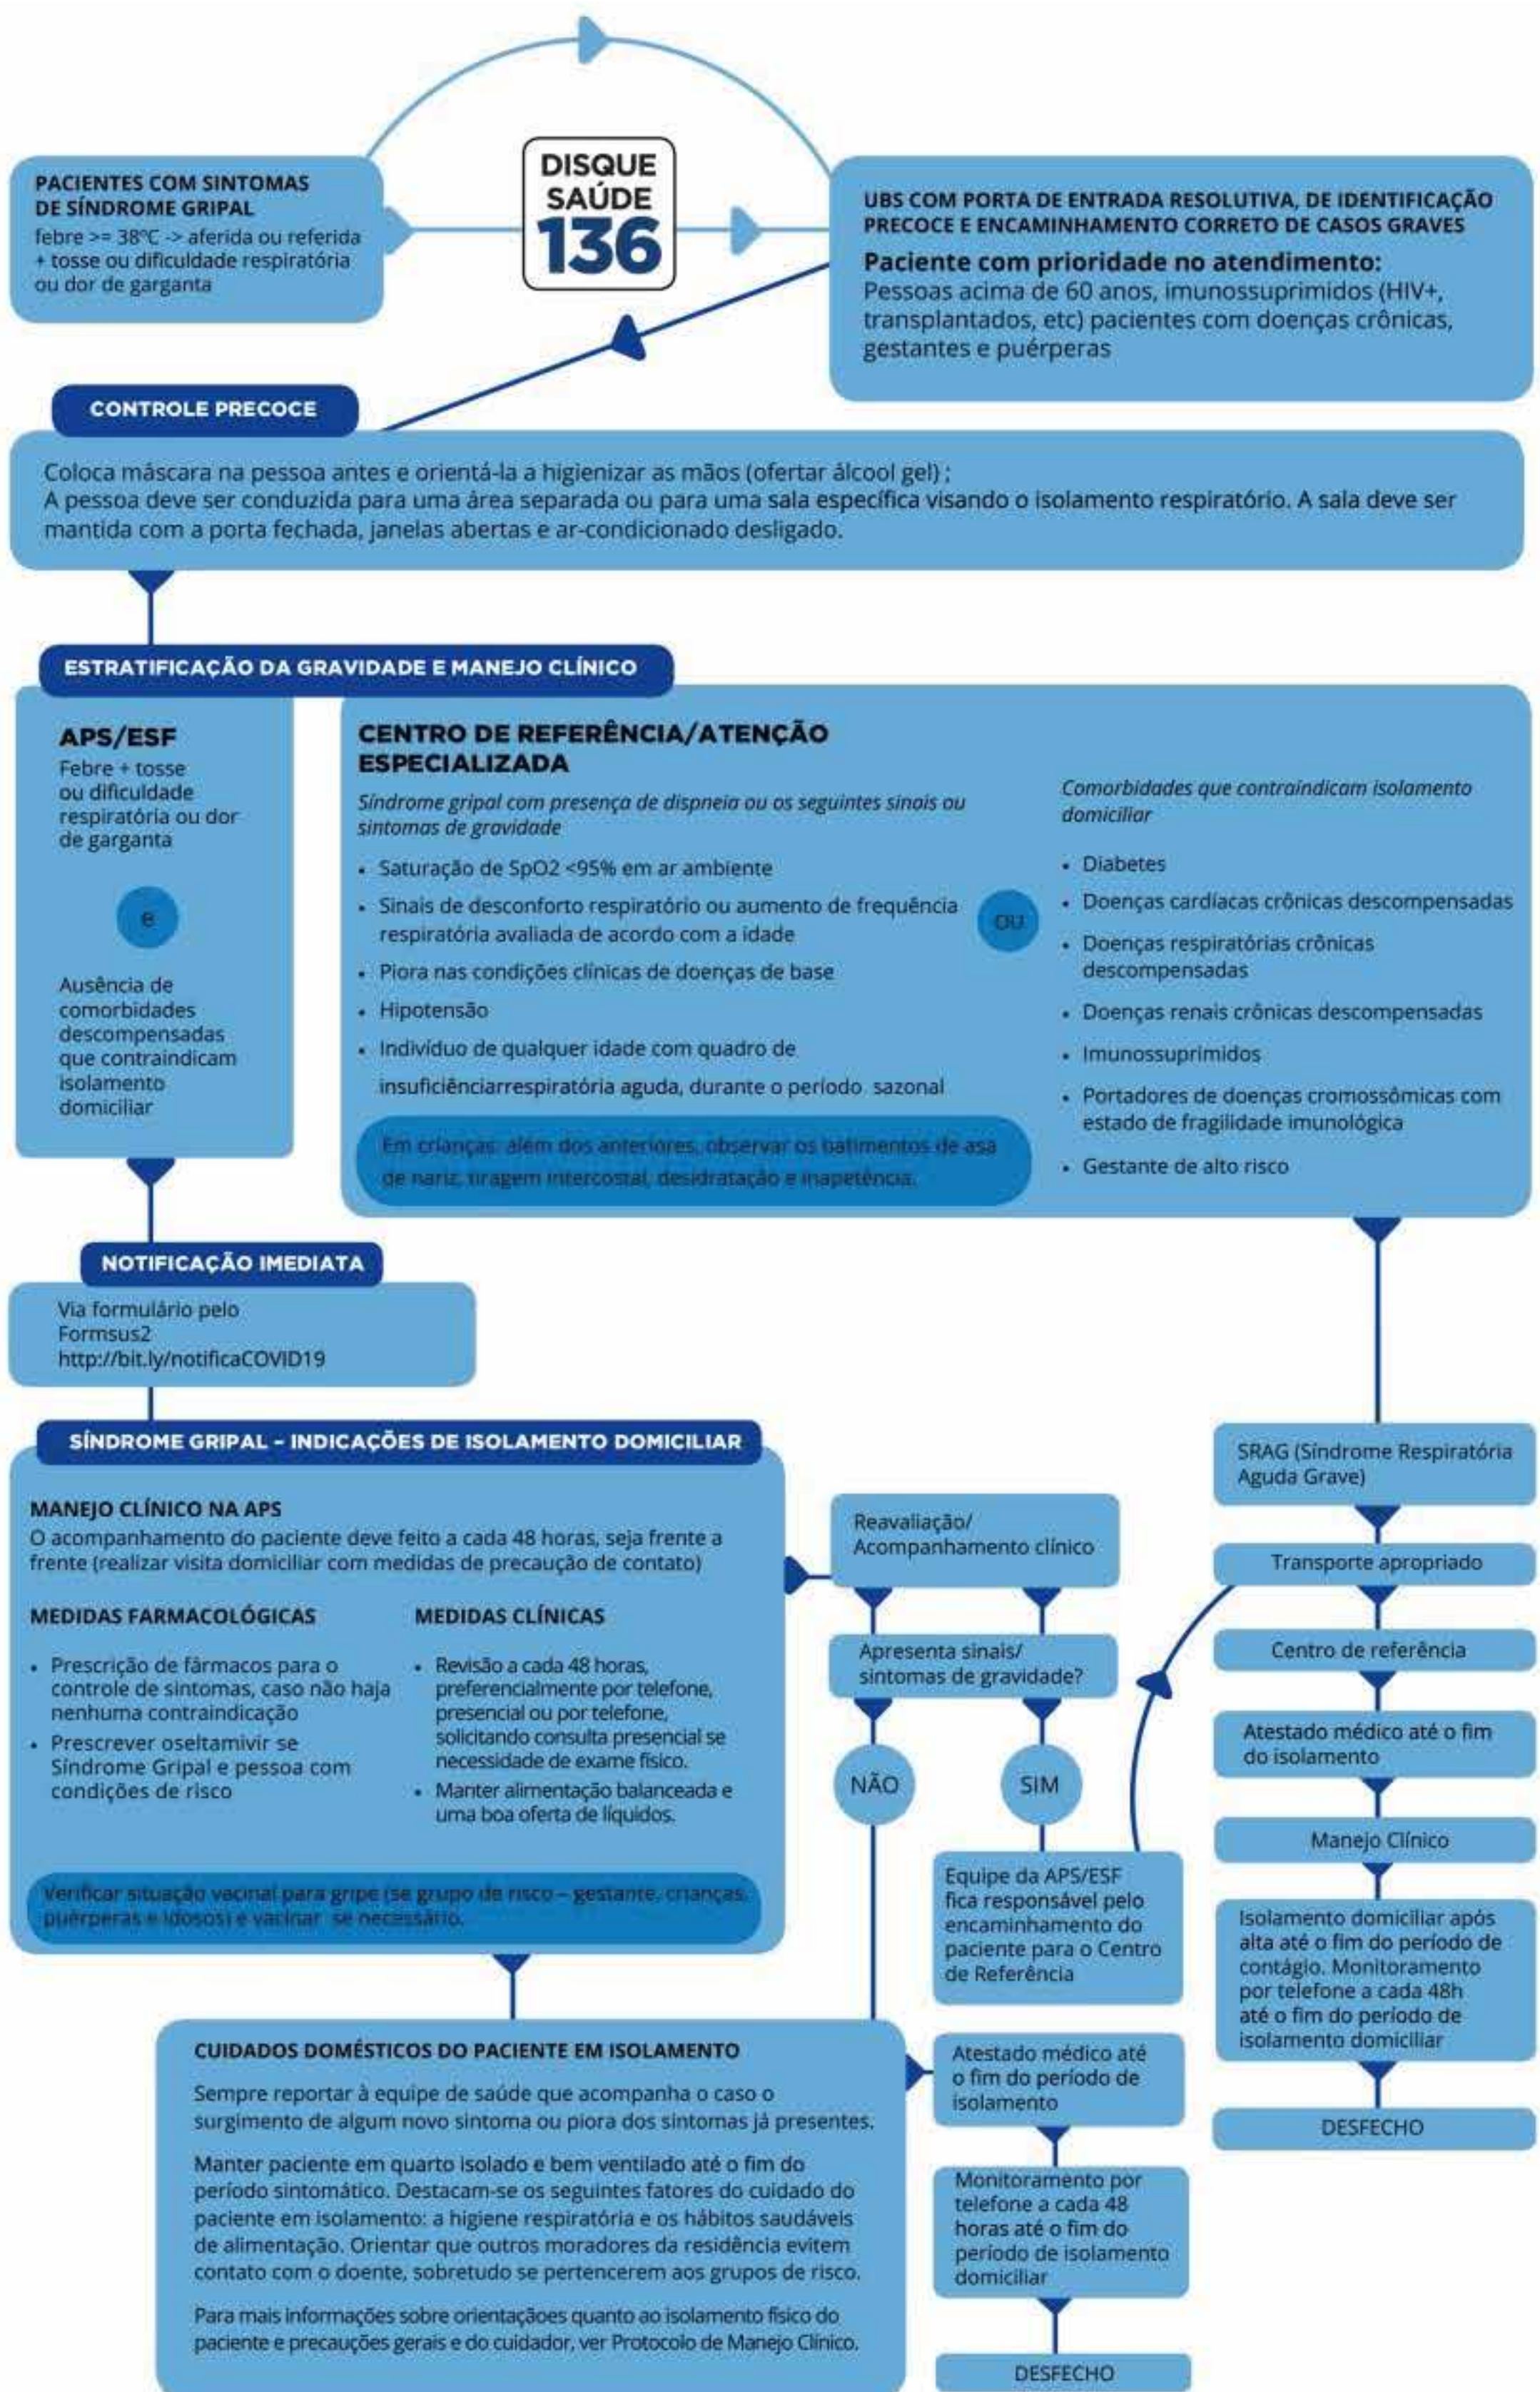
PACIENTES COM SINTOMAS DE SÍNDROME GRIPAL
febre >= 38ºC -> aferida ou referida + tosse ou dificuldade respiratória ou dor de garganta

DISQUE SAÚDE 136

UBS COM PORTA DE ENTRADA RESOLUTIVA, DE IDENTIFICAÇÃO PRECOCE E ENCAMINHAMENTO CORRETO DE CASOS GRAVES
Paciente com prioridade no atendimento:
Pessoas acima de 60 anos, imunossuprimidos (HIV+, transplantados, etc) pacientes com doenças crônicas, gestantes e puérperas

CONTROLE PRECOCE
Coloca máscara na pessoa antes e orientá-la a higienizar as mãos (ofertar álcool gel) ;
A pessoa deve ser conduzida para uma área separada ou para uma sala específica visando o isolamento respiratório. A sala deve ser mantida com a porta fechada, janelas abertas e ar-condicionado desligado.

ESTRATIFICAÇÃO DA GRAVIDADE E MANEJO CLÍNICO

APS/ESF
Febre + tosse ou dificuldade respiratória ou dor de garganta

e

Ausência de comorbidades descompensadas que contraindicam isolamento domiciliar

CENTRO DE REFERÊNCIA/ATENÇÃO ESPECIALIZADA
Síndrome gripal com presença de dispneia ou os seguintes sinais ou sintomas de gravidade
• Saturação de SpO2 <95% em ar ambiente
• Sinais de desconforto respiratório ou aumento de frequência respiratória avaliada de acordo com a idade
• Piora nas condições clínicas de doenças de base
• Hipotensão
• Indivíduo de qualquer idade com quadro de insuficiênciarrespiratória aguda, durante o período sazonal

Em crianças: além dos anteriores, observar os batimentos de asa de nariz, tiragem intercostal, desidratação e inapetência.

OU

Comorbidades que contraindicam isolamento domiciliar
• Diabetes
• Doenças cardíacas crônicas descompensadas
• Doenças respiratórias crônicas descompensadas
• Doenças renais crônicas descompensadas
• Imunossuprimidos
• Portadores de doenças cromossômicas com estado de fragilidade imunológica
• Gestante de alto risco

NOTIFICAÇÃO IMEDIATA
Via formulário pelo Formsus2
http://bit.ly/notificaCOVID19

SÍNDROME GRIPAL - INDICAÇÕES DE ISOLAMENTO DOMICILIAR

MANEJO CLÍNICO NA APS
O acompanhamento do paciente deve feito a cada 48 horas, seja frente a frente (realizar visita domiciliar com medidas de precaução de contato)

MEDIDAS FARMACOLÓGICAS
• Prescrição de fármacos para o controle de sintomas, caso não haja nenhuma contraindicação
• Prescrever oseltamivir se Síndrome Gripal e pessoa com condições de risco

MEDIDAS CLÍNICAS
• Revisão a cada 48 horas, preferencialmente por telefone, presencial ou por telefone, solicitando consulta presencial se necessidade de exame físico.
• Manter alimentação balanceada e uma boa oferta de líquidos.

Verificar situação vacinal para gripe (se grupo de risco – gestante, crianças, puérperas e idosos) e vacinar se necessário.

Reavaliação/ Acompanhamento clínico

Apresenta sinais/ sintomas de gravidade?

NÃO

SIM

Equipe da APS/ESF fica responsável pelo encaminhamento do paciente para o Centro de Referência

SRAG (Síndrome Respiratória Aguda Grave)

Transporte apropriado

Centro de referência

Atestado médico até o fim do isolamento

Manejo Clínico

Isolamento domiciliar após alta até o fim do período de contágio. Monitoramento por telefone a cada 48h até o fim do período de isolamento domiciliar

DESFECHO

CUIDADOS DOMÉSTICOS DO PACIENTE EM ISOLAMENTO
Sempre reportar à equipe de saúde que acompanha o caso o surgimento de algum novo sintoma ou piora dos sintomas já presentes.

Manter paciente em quarto isolado e bem ventilado até o fim do período sintomático. Destacam-se os seguintes fatores do cuidado do paciente em isolamento: a higiene respiratória e os hábitos saudáveis de alimentação. Orientar que outros moradores da residência evitem contato com o doente, sobretudo se pertencerem aos grupos de risco.

Para mais informações sobre orientaçãoes quanto ao isolamento físico do paciente e precauções gerais e do cuidador, ver Protocolo de Manejo Clínico.

Atestado médico até o fim do período de isolamento

Monitoramento por telefone a cada 48 horas até o fim do período de isolamento domiciliar

DESFECHO